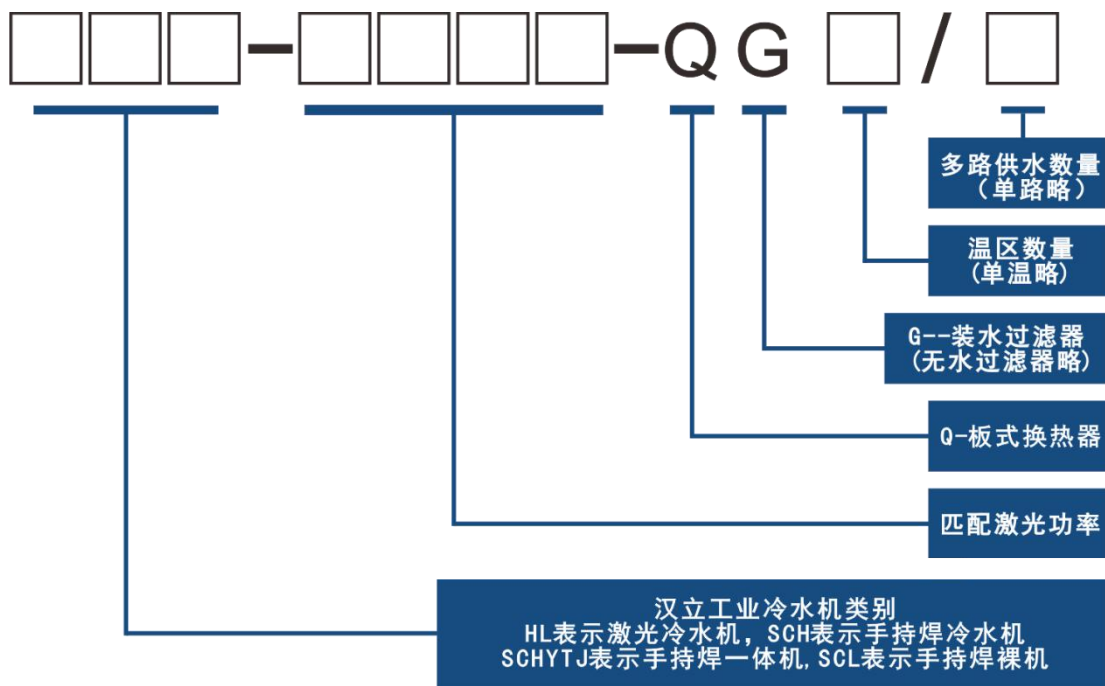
□□□-□□□□-QG□/□

多路供水数量
（单路略）

温区数量
(单温略)

G--装水过滤器
(无水过滤器略)

Q-板式换热器

匹配激光功率

汉立工业冷水机类别
HL表示激光冷水机，SCH表示手持焊冷水机
SCHYTJ表示手持焊一体机，SCL表示手持焊裸机